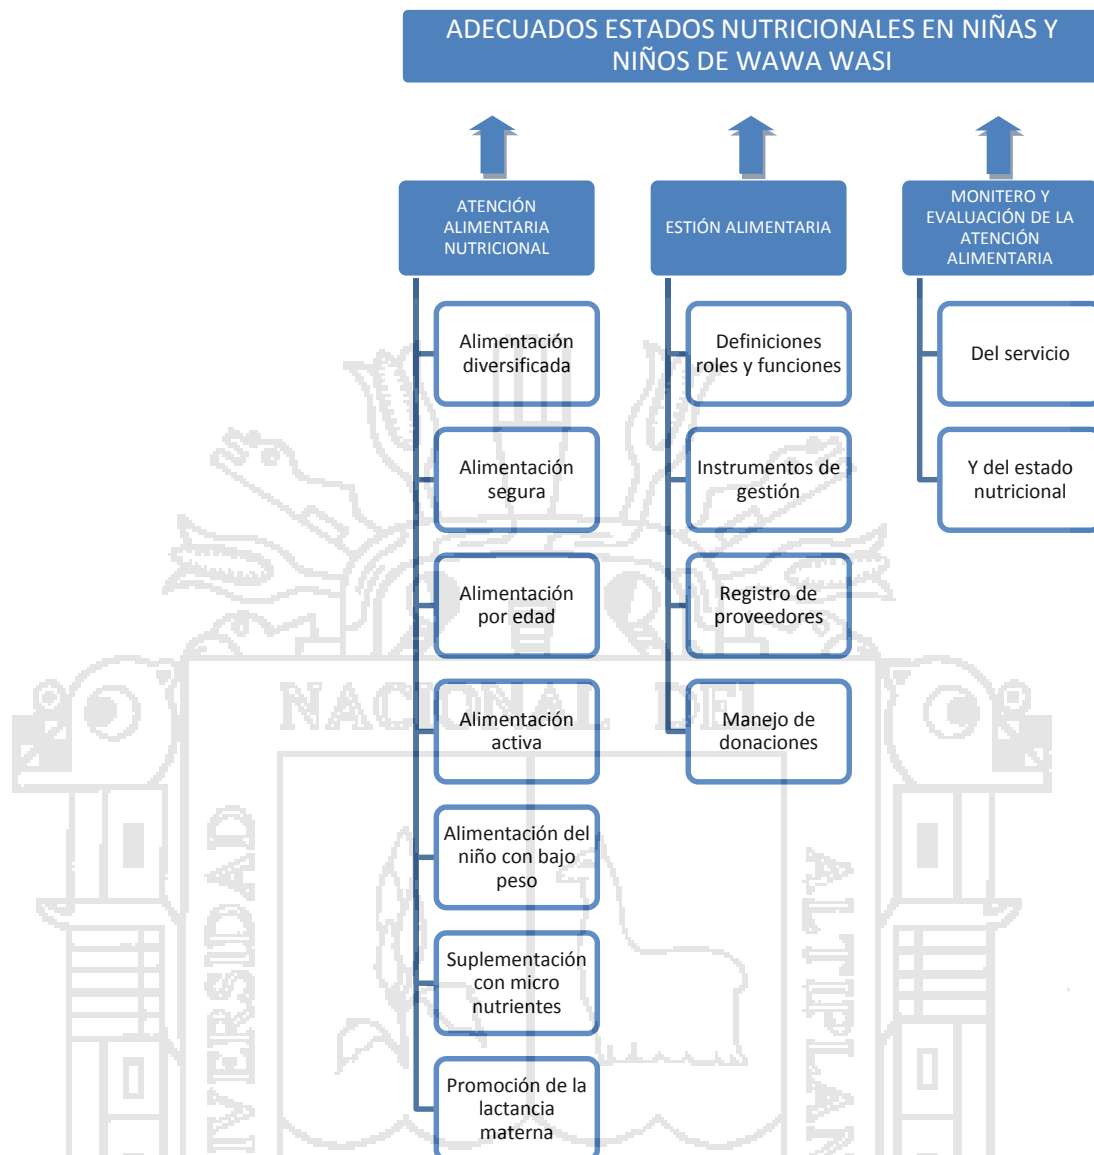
ADECUADOS ESTADOS NUTRICIONALES EN NIÑAS Y NIÑOS DE WAWA WASI

ATENCIÓN ALIMENTARIA NUTRICIONAL

Alimentación diversificada

Alimentación segura

Alimentación por edad

Alimentación activa

Alimentación del niño con bajo peso

Suplementación con micro nutrientes

Promoción de la lactancia materna

ESTIÓN ALIMENTARIA

Definiciones roles y funciones

Instrumentos de gestión

Registro de proveedores

Manejo de donaciones

MONITERO Y EVALUACIÓN DE LA ATENCIÓN ALIMENTARIA

Del servicio

Y del estado nutricional

NACIONAL DEL

UNIVERSIDAD

ALTIPLANO